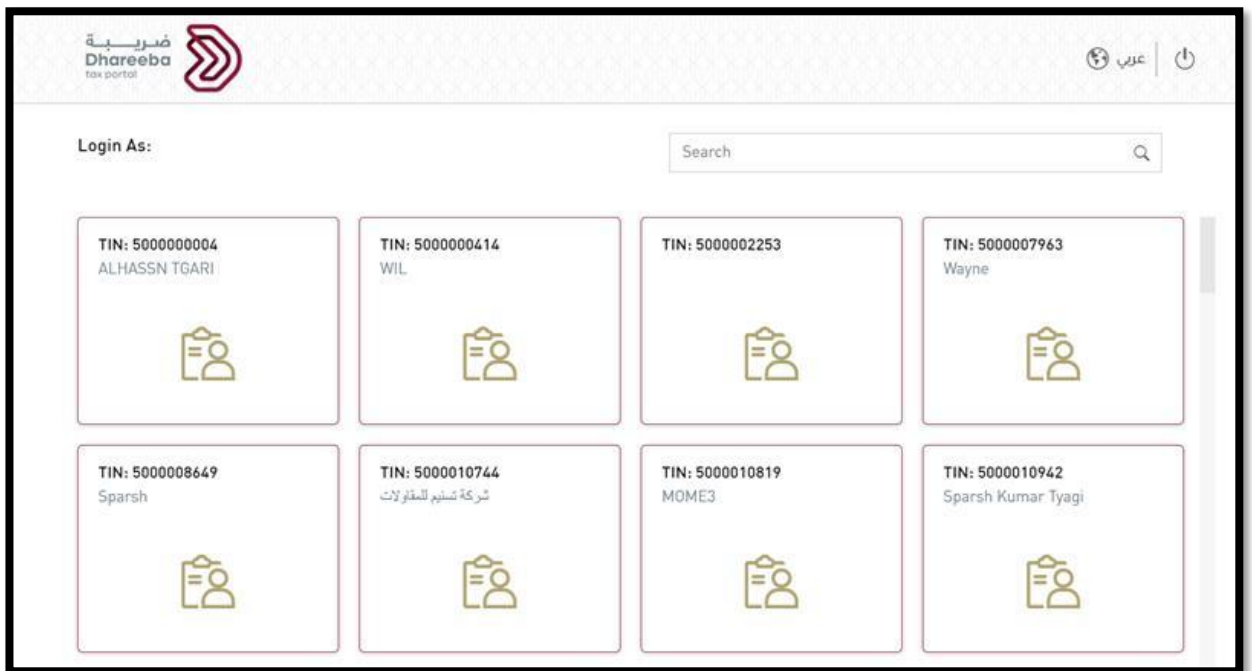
ضريبة
Dhareeba
tax portal

عربي

Login As:

Search

TIN: 5000000004
ALHASSN TGARI

TIN: 5000000414
WIL

TIN: 5000002253

TIN: 5000007963
Wayne

TIN: 5000008649
Sparsh

TIN: 5000010744
شركة تسنيم للمقاولات

TIN: 5000010819
MOME3

TIN: 5000010942
Sparsh Kumar Tyagi